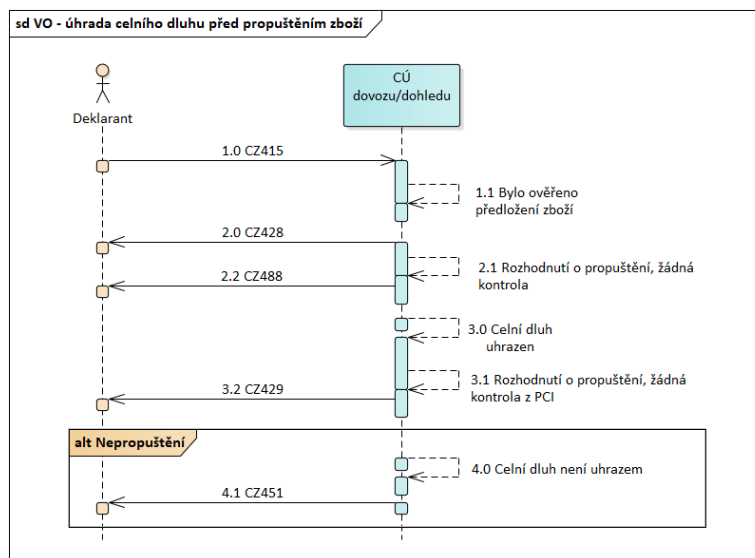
sd VO - úhrada celního dluhu před propuštěním zboží

Deklarant

CÚ dovozu/dohledu

1.0 CZ415

1.1 Bylo ověřeno předložení zboží

2.0 CZ428

2.2 CZ488

2.1 Rozhodnutí o propuštění, žádná kontrola

3.0 Celní dluh uhrazen

3.2 CZ429

3.1 Rozhodnutí o propuštění, žádná kontrola z PCI

alt Nepropuštění

4.0 Celní dluh není uhrazem

4.1 CZ451